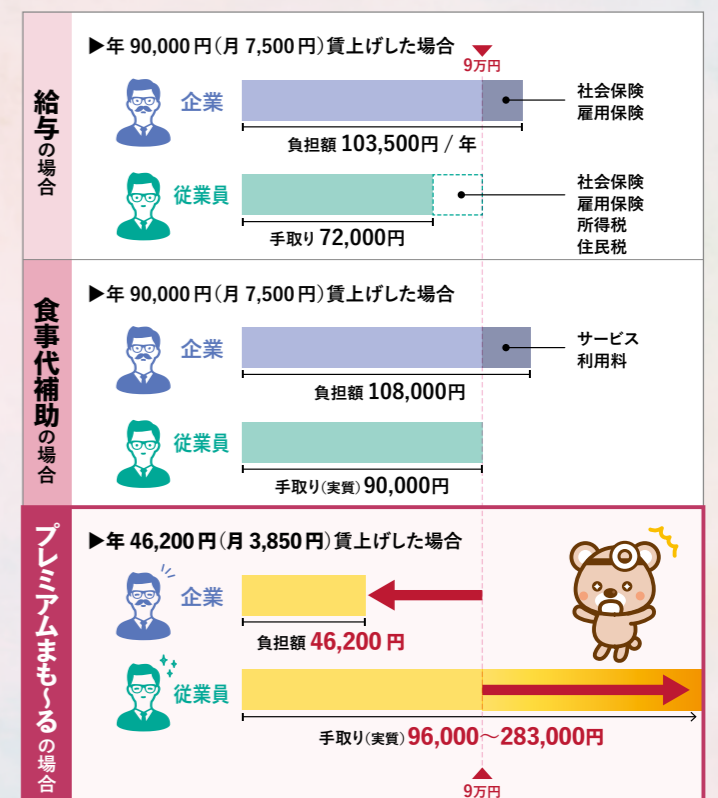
給与の場合

▶年 90,000円（月 7,500円）賃上げした場合

9万円

企業

社会保険
雇用保険

負担額 103,500円 / 年

従業員

社会保険
雇用保険
所得税
住民税

手取り 72,000円

食事代補助の場合

▶年 90,000円（月 7,500円）賃上げした場合

企業

サービス
利用料

負担額 108,000円

従業員

手取り（実質）90,000円

プレミアムまも〜るの場合

▶年 46,200円（月 3,850円）賃上げした場合

企業

負担額 46,200円

従業員

手取り（実質）96,000〜283,000円

9万円